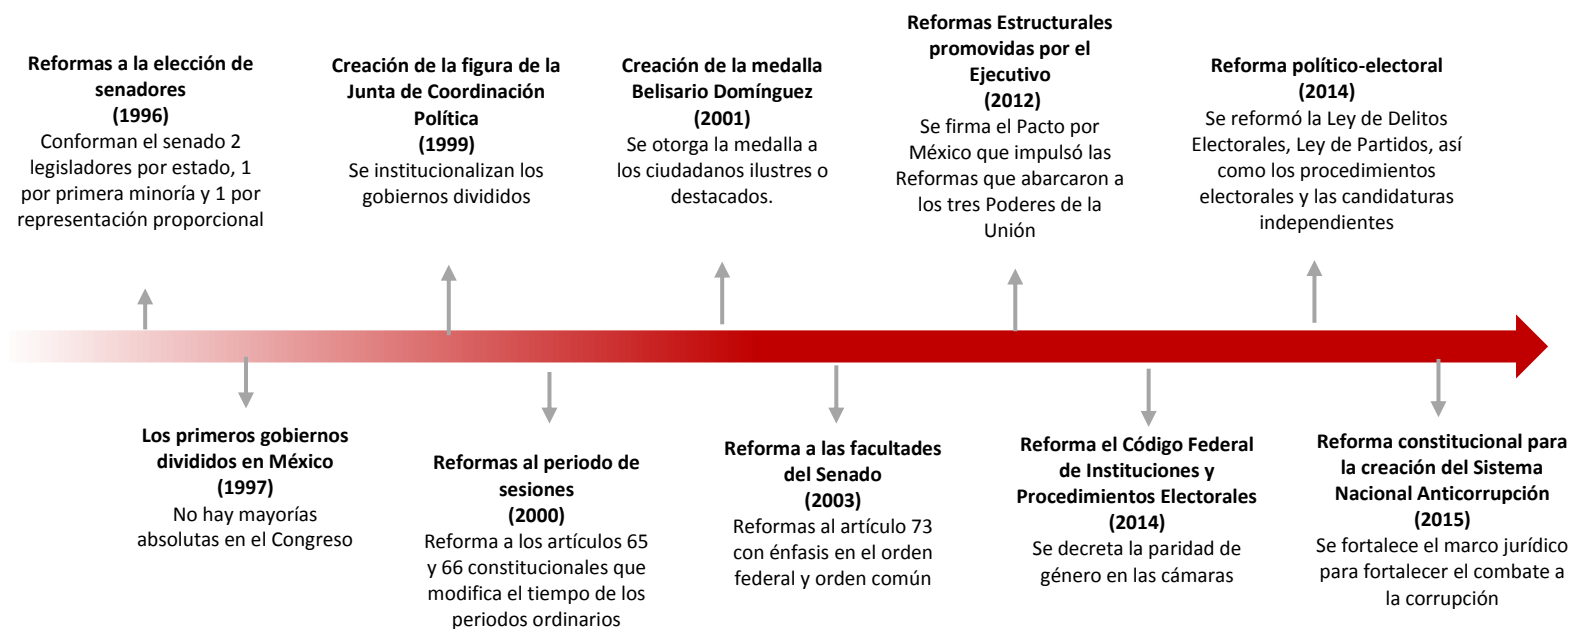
**Reformas a la elección de senadores (1996)**
Conforman el senado 2 legisladores por estado, 1 por primera minoría y 1 por representación proporcional

**Creación de la figura de la Junta de Coordinación Política (1999)**
Se institucionalizan los gobiernos divididos

**Creación de la medalla Belisario Domínguez (2001)**
Se otorga la medalla a los ciudadanos ilustres o destacados.

**Reformas Estructurales promovidas por el Ejecutivo (2012)**
Se firma el Pacto por México que impulsó las Reformas que abarcaron a los tres Poderes de la Unión

**Reforma político-electoral (2014)**
Se reformó la Ley de Delitos Electorales, Ley de Partidos, así como los procedimientos electorales y las candidaturas independientes

**Los primeros gobiernos divididos en México (1997)**
No hay mayorías absolutas en el Congreso

**Reformas al periodo de sesiones (2000)**
Reforma a los artículos 65 y 66 constitucionales que modifica el tiempo de los periodos ordinarios

**Reforma a las facultades del Senado (2003)**
Reformas al artículo 73 con énfasis en el orden federal y orden común

**Reforma el Código Federal de Instituciones y Procedimientos Electorales (2014)**
Se decreta la paridad de género en las cámaras

**Reforma constitucional para la creación del Sistema Nacional Anticorrupción (2015)**
Se fortalece el marco jurídico para fortalecer el combate a la corrupción